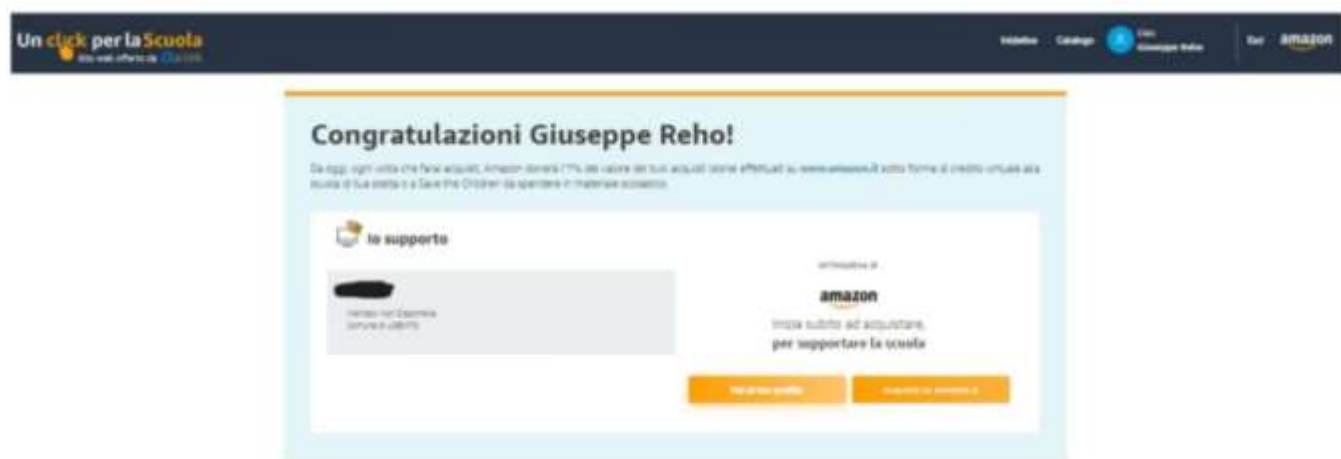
Un click per la Scuola
Sito web offerto da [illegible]

Iniziativa Catalogo Ciao Giuseppe Reho Esci amazon

Congratulazioni Giuseppe Reho!

Da oggi, ogni volta che farai acquisti, Amazon donerà l'1% del valore dei tuoi acquisti idonei effettuati su www.amazon.it sotto forma di credito virtuale alla scuola di tua scelta o a Save the Children da spendere in materiale scolastico.

Io supporto

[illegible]
Comune di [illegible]

amazon
Inizia subito ad acquistare, per supportare la scuola

Vai al tuo profilo
Acquista su amazon.it